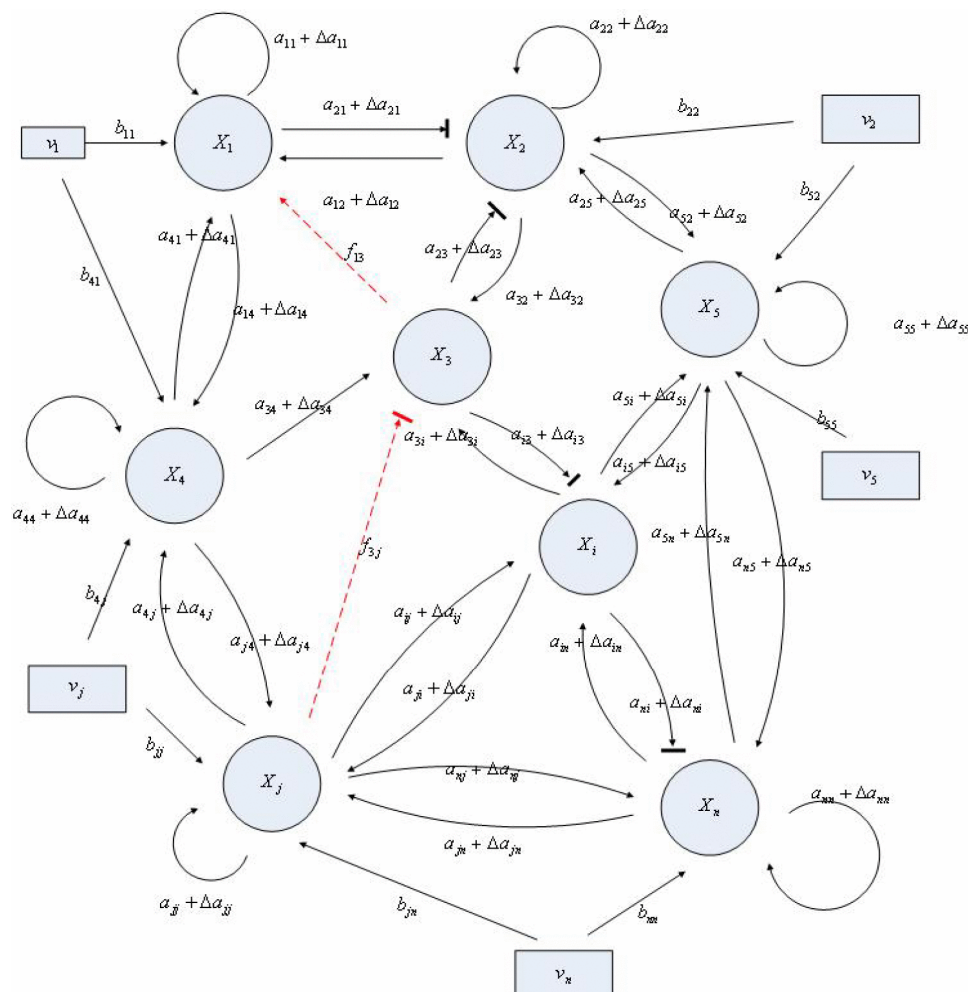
$a_{11}+\Delta a_{11}$

$a_{22}+\Delta a_{22}$

$a_{21}+\Delta a_{21}$

$b_{22}$

$v_1$

$b_{11}$

$X_1$

$X_2$

$v_2$

$a_{12}+\Delta a_{12}$

$b_{52}$

$a_{25}+\Delta a_{25}$

$a_{52}+\Delta a_{52}$

$a_{41}+\Delta a_{41}$

$f_{13}$

$a_{23}+\Delta a_{23}$

$b_{41}$

$a_{14}+\Delta a_{14}$

$a_{32}+\Delta a_{32}$

$X_5$

$a_{55}+\Delta a_{55}$

$X_3$

$a_{34}+\Delta a_{34}$

$a_{5i}+\Delta a_{5i}$

$b_{55}$

$a_{3i}+\Delta a_{3i}$

$a_{i3}+\Delta a_{i3}$

$X_4$

$a_{i5}+\Delta a_{i5}$

$v_5$

$a_{44}+\Delta a_{44}$

$X_i$

$a_{5n}+\Delta a_{5n}$

$f_{3j}$

$a_{n5}+\Delta a_{n5}$

$b_{4j}$

$a_{4j}+\Delta a_{4j}$

$a_{ij}+\Delta a_{ij}$

$a_{j4}+\Delta a_{j4}$

$a_{in}+\Delta a_{in}$

$v_j$

$a_{ji}+\Delta a_{ji}$

$a_{ni}+\Delta a_{ni}$

$b_{jj}$

$a_{nj}+\Delta a_{nj}$

$X_j$

$X_n$

$a_{nn}+\Delta a_{nn}$

$a_{jn}+\Delta a_{jn}$

$a_{jj}+\Delta a_{jj}$

$b_{jn}$

$b_{nn}$

$v_n$